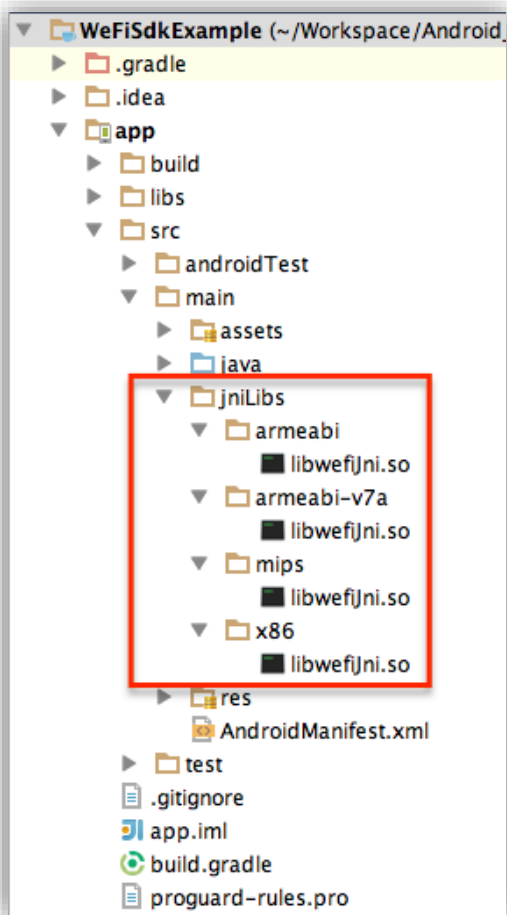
WeFiSdkExample (~/Workspace/Android_
.gradle
.idea
app
build
libs
src
androidTest
main
assets
java
jniLibs
armeabi
libwefiJni.so
armeabi-v7a
libwefiJni.so
mips
libwefiJni.so
x86
libwefiJni.so
res
AndroidManifest.xml
test
.gitignore
app.iml
build.gradle
proguard-rules.pro